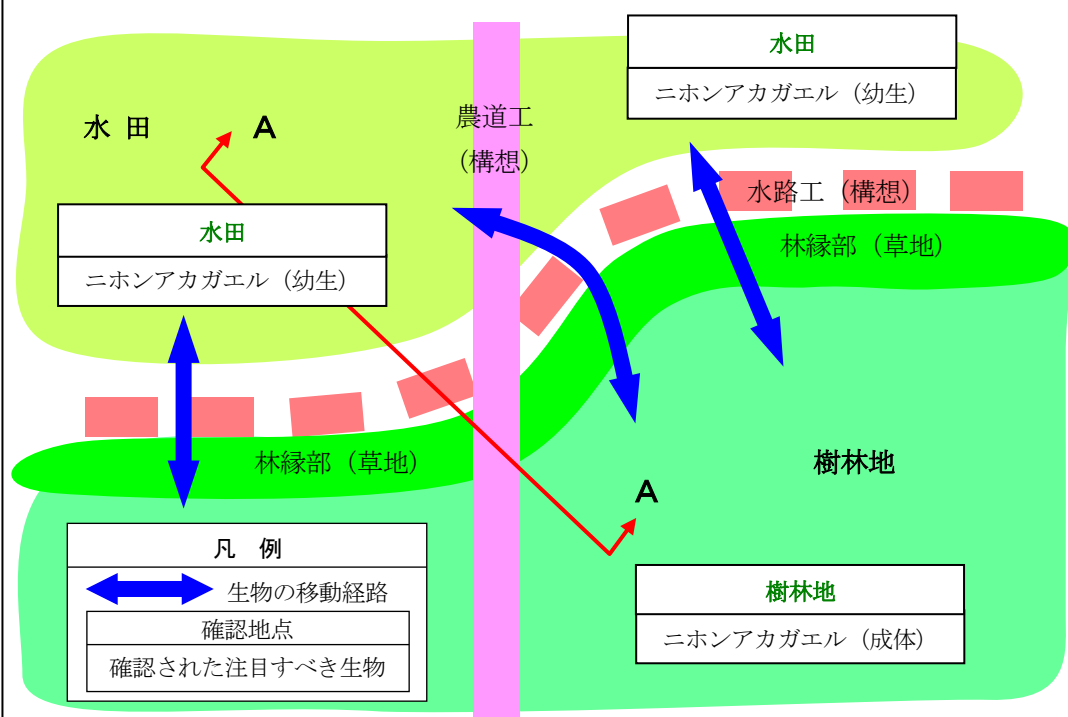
水 田

A

水田

ニホンアカガエル（幼生）

農道工
（構想）

水田

ニホンアカガエル（幼生）

水路工（構想）

林縁部（草地）

林縁部（草地）

樹林地

A

凡 例

生物の移動経路

確認地点

確認された注目すべき生物

樹林地

ニホンアカガエル（成体）